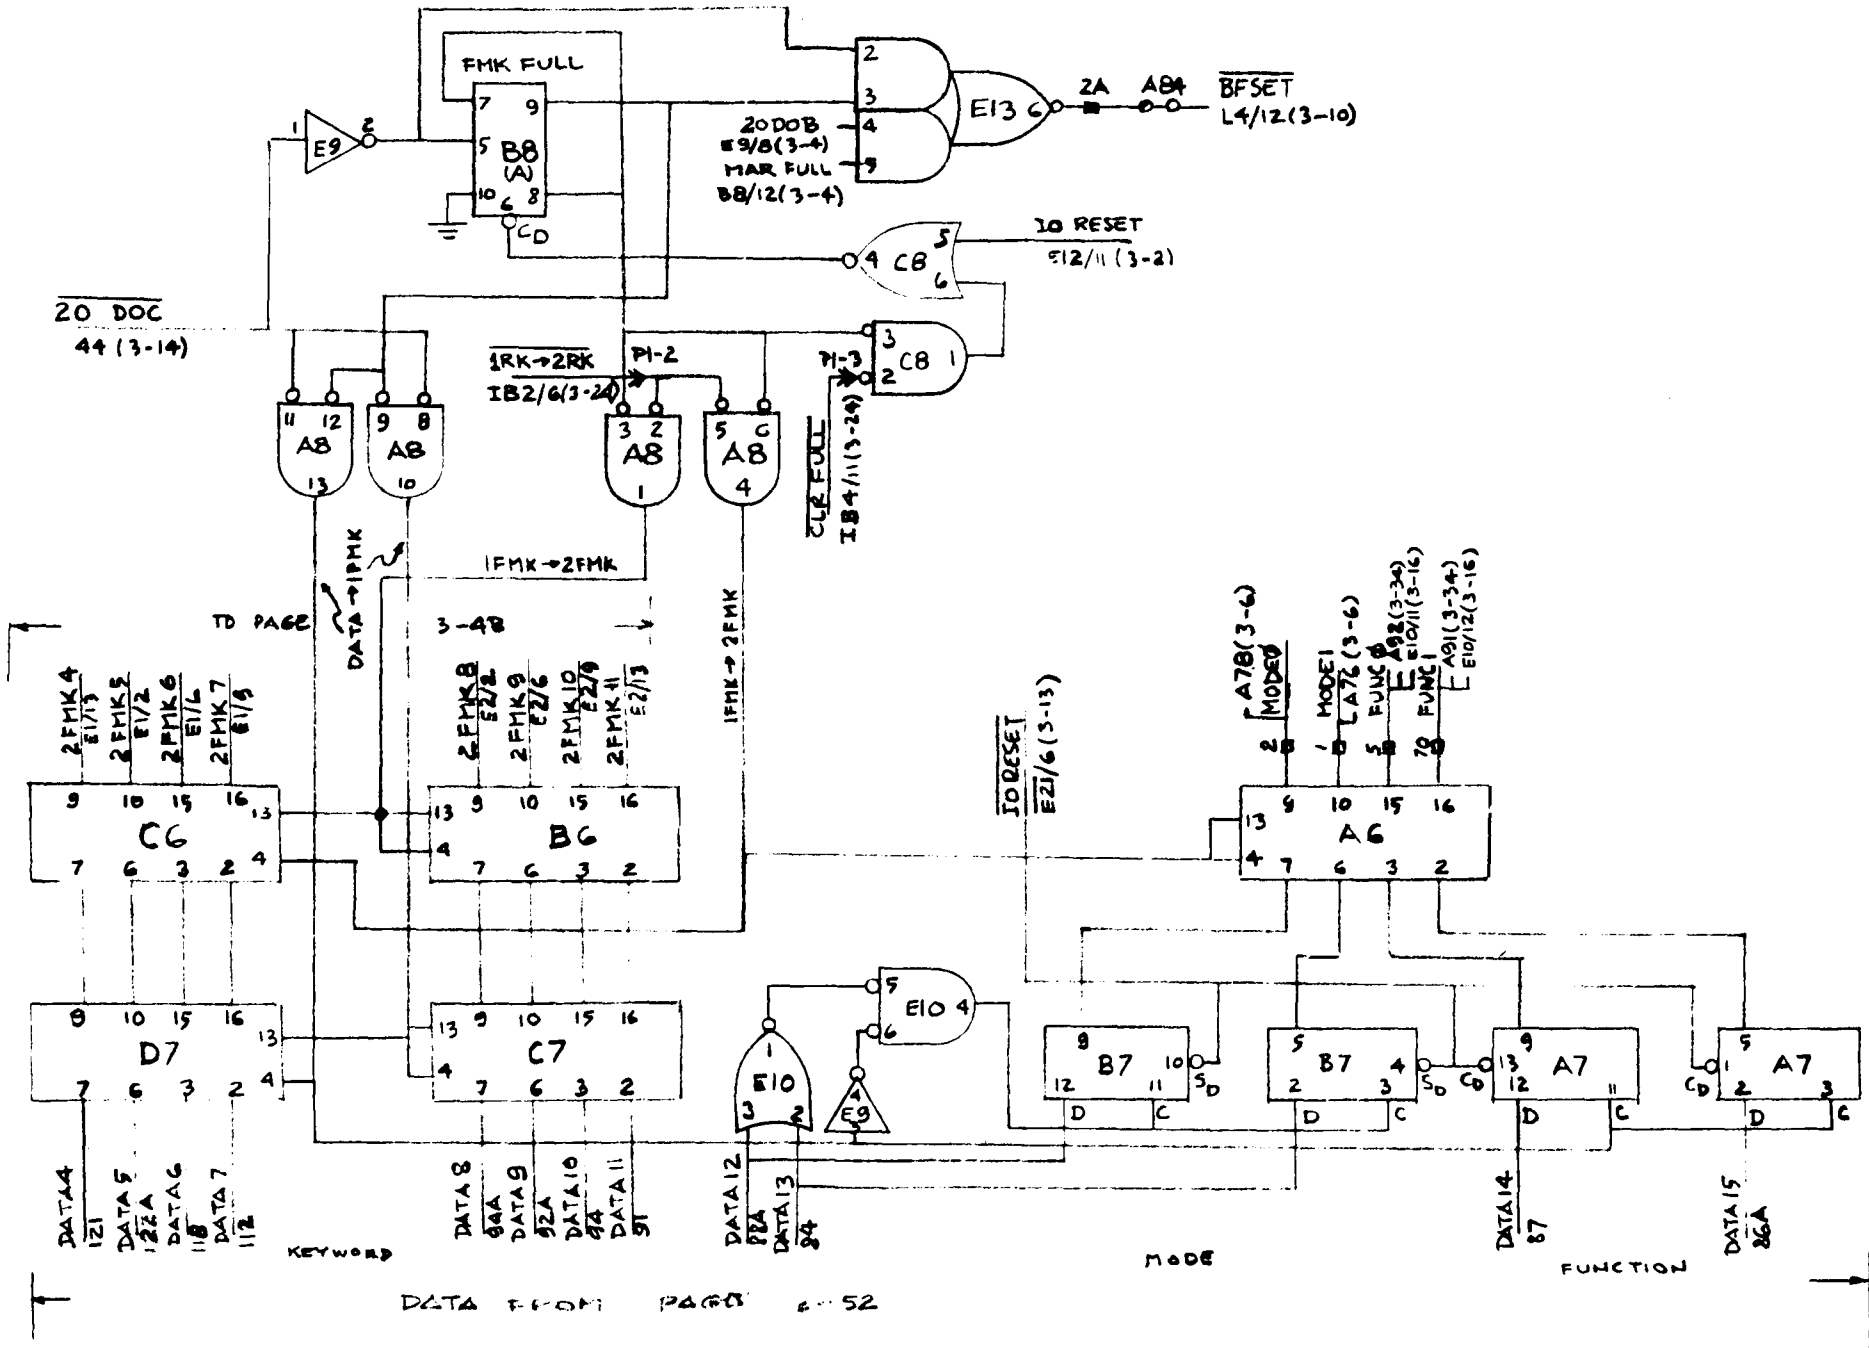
FMK FULL
7 9
5 B8 (A)
10 6 8
$C_D$
1 E9 2
2
3
E13 6
4
5
2A
AB4
$\overline{BFSET}$
L4/12(3-10)
20DOB
E9/8(3-4)
MAR FULL
B8/12(3-4)
IO RESET
E12/11 (3-2)
5 C8
4
6
$\overline{20\ DOC}$
44 (3-14)
$\overline{1RK \to 2RK}$
IB2/6(3-24)
P1-2
P1-3
3
2
C8 1
$\overline{CLR\ FULL}$
IB4/11(3-24)
11 12
A8
13
9 8
A8
10
3 2
A8
1
5 6
A8
4
DATA→1FMK
1FMK→2FMK
TO PAGE
3-48
1FMK→2FMK
2FMK4 E1/13
2FMK5 E1/2
2FMK6 E1/6
2FMK7 E1/5
9 10 15 16
13
C6
4
7 6 3 2
2FMK8 E2/2
2FMK9 E2/6
2FMK10 E2/9
2FMK11 E2/13
13 9 10 15 16
B6
4 7 6 3 2
$\overline{IO\ RESET}$
E21/6(3-13)
A78(3-6)
MODE0
MODE1
A76(3-6)
FUNC0
A92(3-34)
E10/11(3-16)
FUNC1
A91(3-34)
E10/12(3-16)
2 1 5 70
13 9 10 15 16
A6
4 7 6 3 2
9 10 15 16
13
D7
4
7 6 3 2
13 9 10 15 16
C7
4 7 6 3 2
5
E10 4
6
1
E10
3 2
4
E9
9
B7
12 11
10
$S_D$
D C
5
B7
2 3
4
$S_D$
D C
$C_D$
9
13
12
A7
11
D C
$C_D$
5
1
2
A7
3
D C
DATA4 121
DATA5 122A
DATA6 118
DATA7 112
KEYWORD
DATA8 94A
DATA9 92A
DATA10 94
DATA11 91
DATA12 P8A
DATA13 84
MODE
DATA14 87
DATA15 86A
FUNCTION
DATA FROM PAGE 4-52